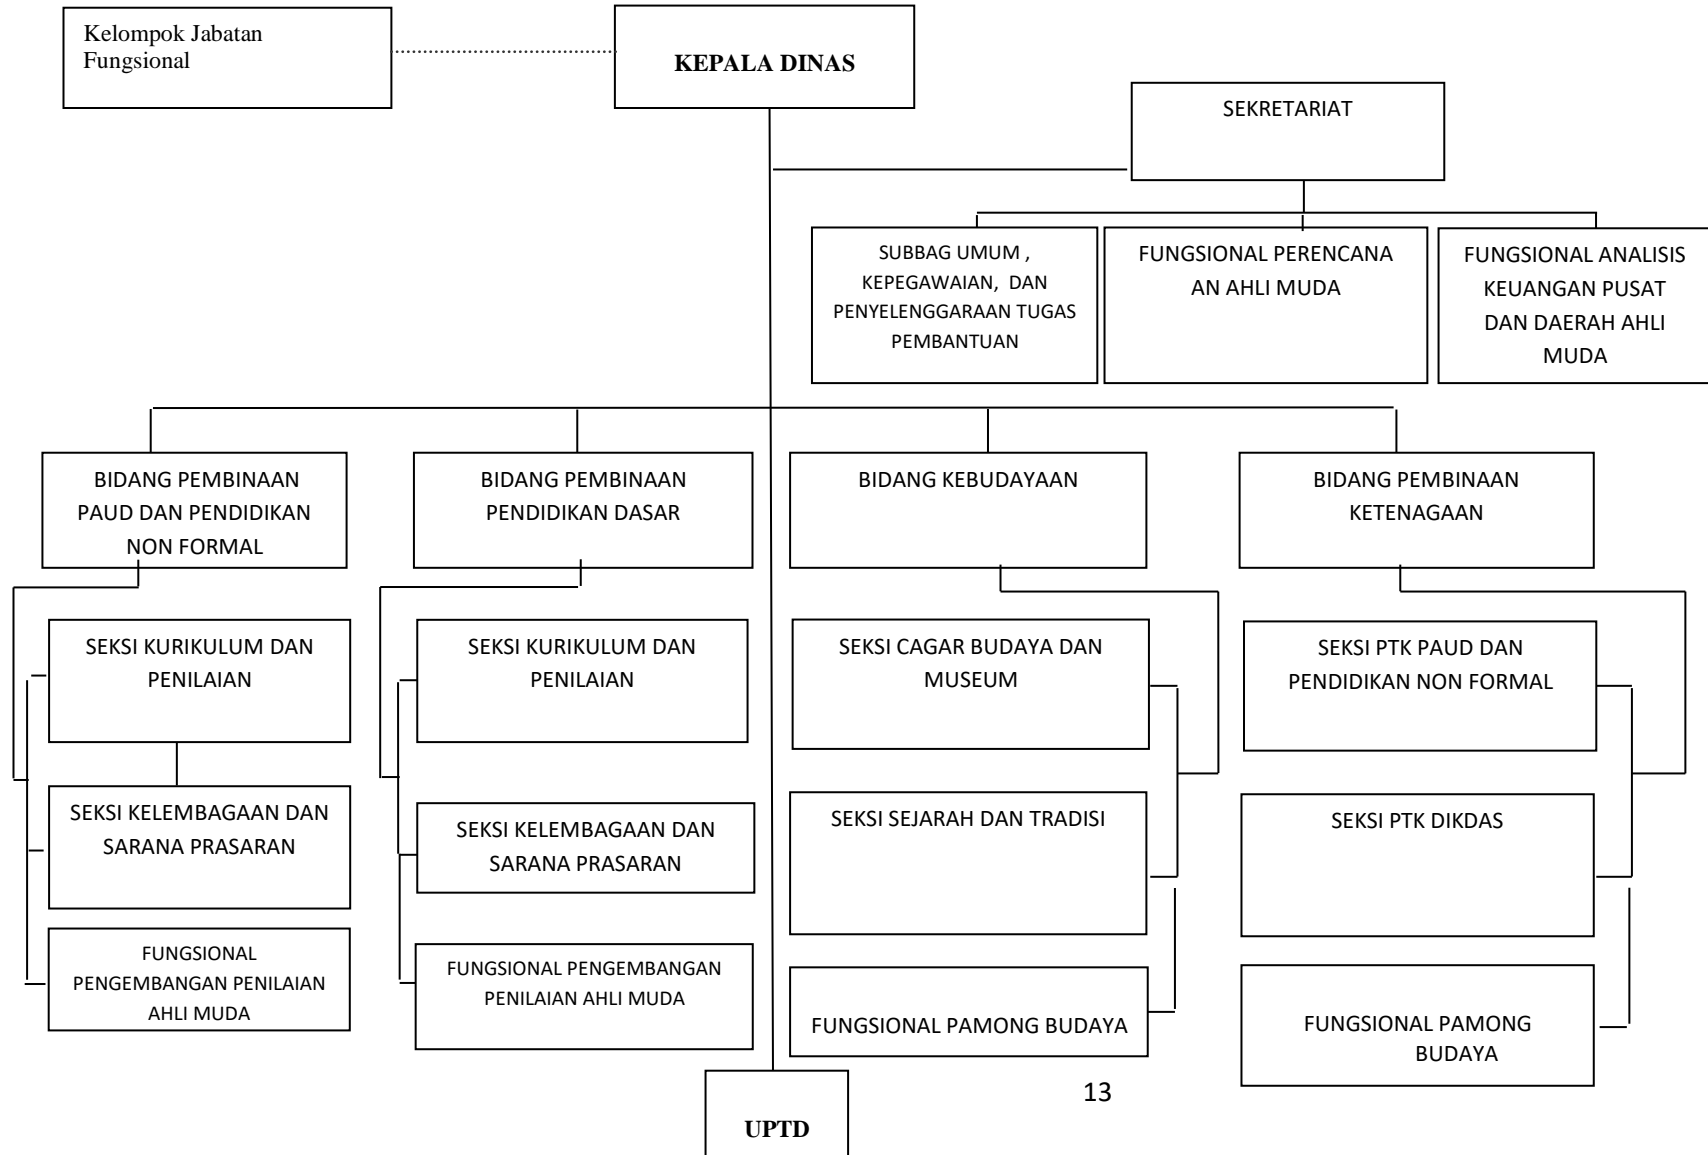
Kelompok Jabatan Fungsional

KEPALA DINAS

SEKRETARIAT

SUBBAG UMUM , KEPEGAWAIAN, DAN PENYELENGGARAAN TUGAS PEMBANTUAN

FUNGSIONAL PERENCANA AN AHLI MUDA

FUNGSIONAL ANALISIS KEUANGAN PUSAT DAN DAERAH AHLI MUDA

BIDANG PEMBINAAN PAUD DAN PENDIDIKAN NON FORMAL

SEKSI KURIKULUM DAN PENILAIAN

SEKSI KELEMBAGAAN DAN SARANA PRASARAN

FUNGSIONAL PENGEMBANGAN PENILAIAN AHLI MUDA

BIDANG PEMBINAAN PENDIDIKAN DASAR

SEKSI KURIKULUM DAN PENILAIAN

SEKSI KELEMBAGAAN DAN SARANA PRASARAN

FUNGSIONAL PENGEMBANGAN PENILAIAN AHLI MUDA

BIDANG KEBUDAYAAN

SEKSI CAGAR BUDAYA DAN MUSEUM

SEKSI SEJARAH DAN TRADISI

FUNGSIONAL PAMONG BUDAYA

BIDANG PEMBINAAN KETENAGAAN

SEKSI PTK PAUD DAN PENDIDIKAN NON FORMAL

SEKSI PTK DIKDAS

FUNGSIONAL PAMONG BUDAYA

13

UPTD